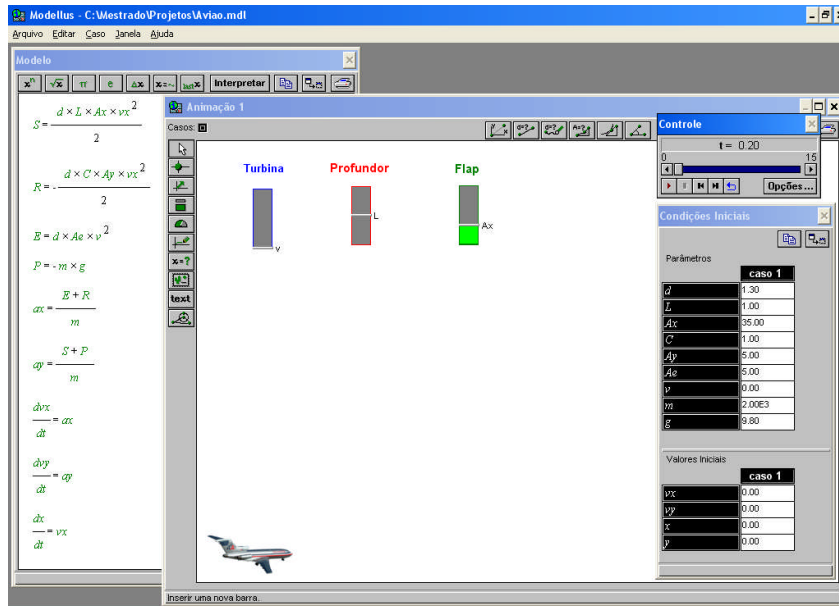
Modellus - C:\Mestrado\Projetos\Aviao.mdl

Arquivo Editar Caso Janela Ajuda

Modelo

Interpretar

$S = \frac{d \times L \times Ax \times vx^2}{2}$

$R = -\frac{d \times C \times Ay \times vx^2}{2}$

$E = d \times Ae \times v^2$

$P = -m \times g$

$ax = \frac{E + R}{m}$

$ay = \frac{S + P}{m}$

$\frac{dvx}{dt} = ax$

$\frac{dvy}{dt} = ay$

$\frac{dx}{dt} = vx$

Animação 1

Casos:

text

Turbina

Profundor

Flap

v

L

Ax

Controle

t = 0.20

0

15

Opções...

Condições Iniciais

Parâmetros

| | caso 1 |
|---|---|
| $d$ | 1.30 |
| $L$ | 1.00 |
| $Ax$ | 35.00 |
| $C$ | 1.00 |
| $Ay$ | 5.00 |
| $Ae$ | 5.00 |
| $v$ | 0.00 |
| $m$ | 2.00E3 |
| $g$ | 9.80 |

Valores Iniciais

| | caso 1 |
|---|---|
| $vx$ | 0.00 |
| $vy$ | 0.00 |
| $x$ | 0.00 |
| $y$ | 0.00 |

Inserir uma nova barra.